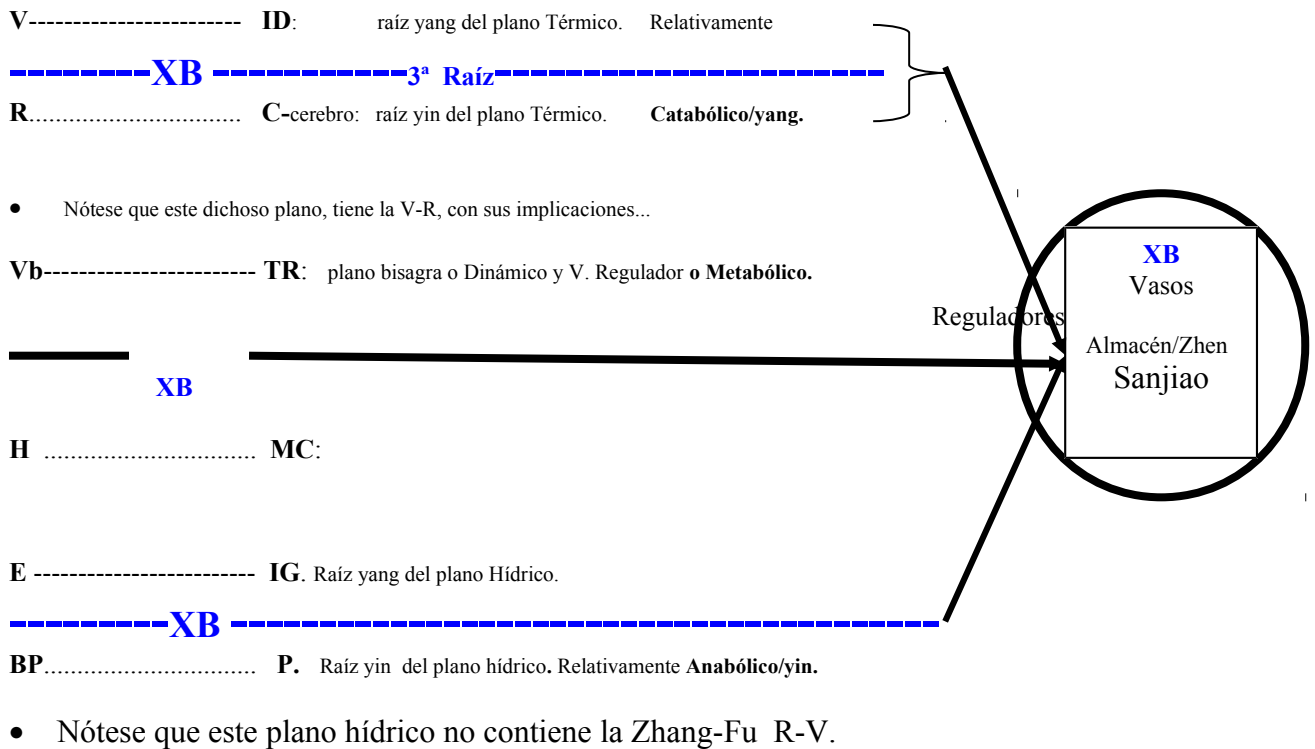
V------------------------ ID: raíz yang del plano Térmico. Relativamente

---------XB -----------3ª Raíz----------------------

R............................... C-cerebro: raíz yin del plano Térmico. Catabólico/yang.

• Nótese que este dichoso plano, tiene la V-R, con sus implicaciones...

Vb------------------------ TR: plano bisagra o Dinámico y V. Regulador o Metabólico.

XB

H ............................... MC:

E ------------------------ IG. Raíz yang del plano Hídrico.

---------XB ------------------------------------

BP............................... P. Raíz yin del plano hídrico. Relativamente Anabólico/yin.

• Nótese que este plano hídrico no contiene la Zhang-Fu R-V.

Reguladores

XB
Vasos
Almacén/Zhen
Sanjiao